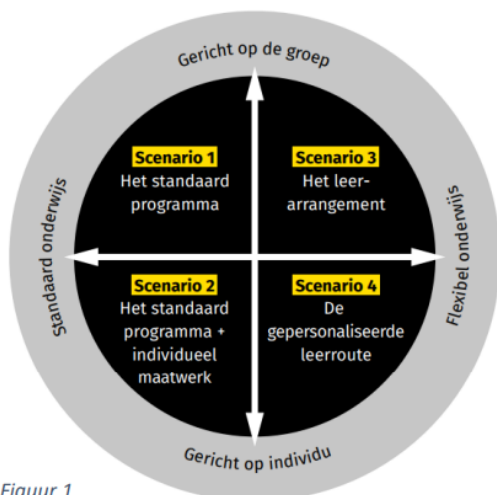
Gericht op de groep

Standaard onderwijs

Flexibel onderwijs

Scenario 1
Het standaard programma

Scenario 3
Het leerarrangement

Scenario 2
Het standaard programma + individueel maatwerk

Scenario 4
De gepersonaliseerde leerroute

Gericht op individu

Figuur 1